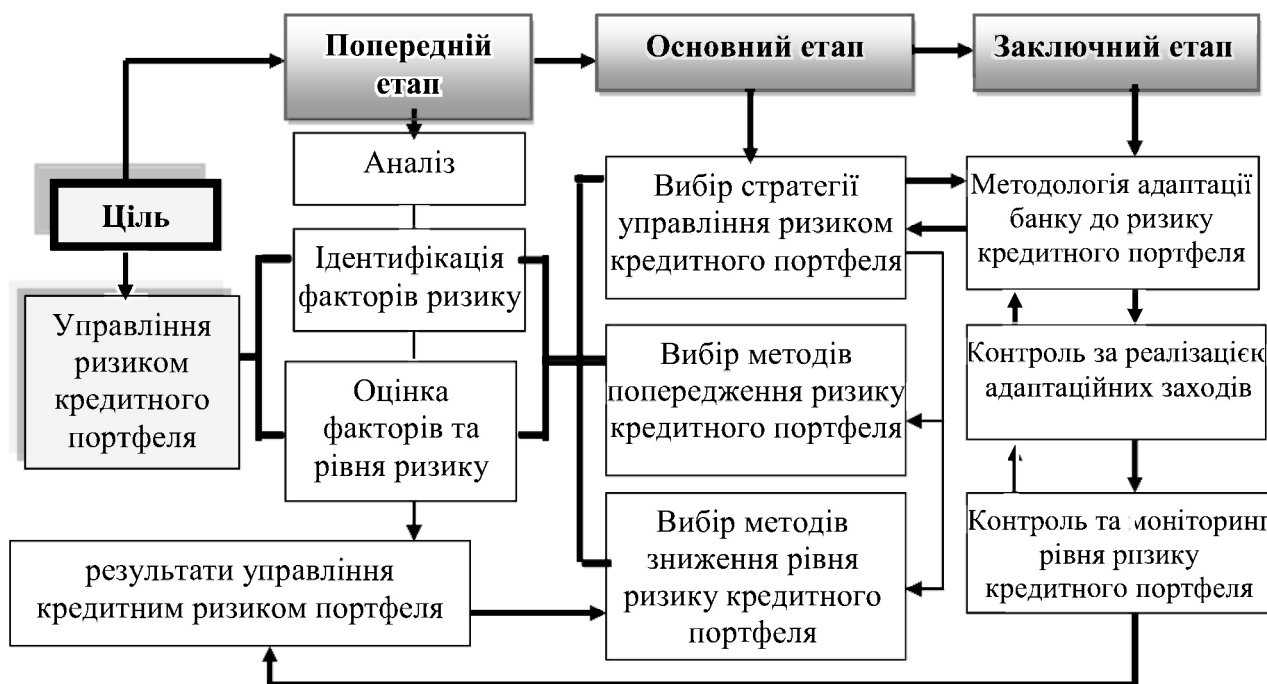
Попередній етап

Основний етап

Заключний етап

Ціль

Управління ризиком кредитного портфеля

Аналіз

Ідентифікація факторів ризику

Оцінка факторів та рівня ризику

Вибір стратегії управління ризиком кредитного портфеля

Вибір методів попередження ризику кредитного портфеля

Вибір методів зниження рівня ризику кредитного портфеля

Методологія адаптації банку до ризику кредитного портфеля

Контроль за реалізацією адаптаційних заходів

Контроль та моніторинг рівня ризику кредитного портфеля

результати управління кредитним ризиком портфеля